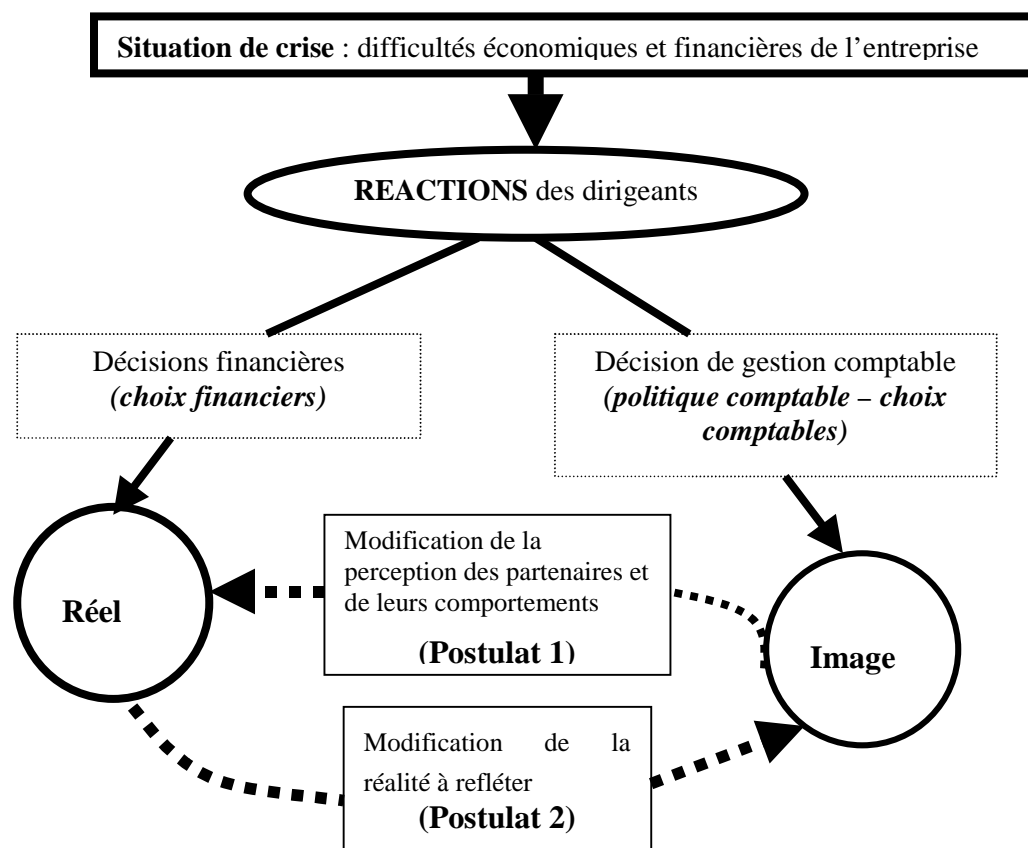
Situation de crise : difficultés économiques et financières de l'entreprise

REACTIONS des dirigeants

Décisions financières
(choix financiers)

Décision de gestion comptable
(politique comptable – choix comptables)

Réel

Modification de la perception des partenaires et de leurs comportements
(Postulat 1)

Image

Modification de la réalité à refléter
(Postulat 2)